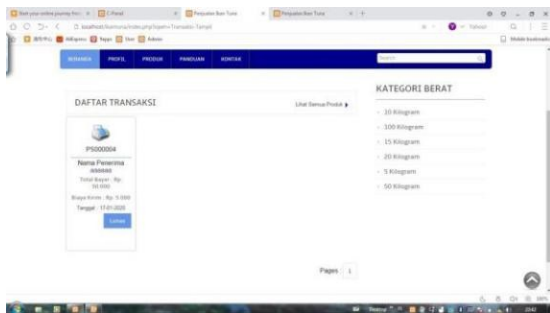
Start your online journey ... | C-Panel | Penjualan Ikan Tuna | Penjualan Ikan Tuna

localhost/tuna/index.php?open=Transaksi-Tampil

Yahoo!

Mobile bookmarks

BERANDA PROFIL PRODUK PANDUAN KONTAK

Search

DAFTAR TRANSAKSI

Lihat Semua Produk

PS000004

Nama Penerima

Total Bayar : Rp. 50.000

Biaya Kirim : Rp. 5.000

Tanggal : 17-01-2020

Lunas

Pages : 1

KATEGORI BERAT

10 Kilogram

100 Kilogram

15 Kilogram

20 Kilogram

5 Kilogram

50 Kilogram